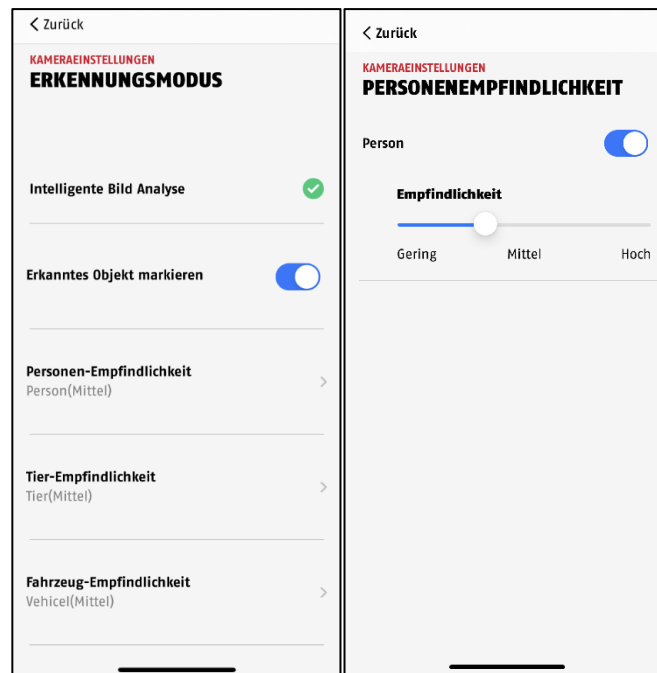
< Zurück

KAMERAEINSTELLUNGEN
ERKENNUNGSMODUS

Intelligente Bild Analyse

Erkanntes Objekt markieren

Personen-Empfindlichkeit
Person(Mittel)

Tier-Empfindlichkeit
Tier(Mittel)

Fahrzeug-Empfindlichkeit
Vehicel(Mittel)

< Zurück

KAMERAEINSTELLUNGEN
PERSONENEMPFINDLICHKEIT

Person

Empfindlichkeit

Gering Mittel Hoch